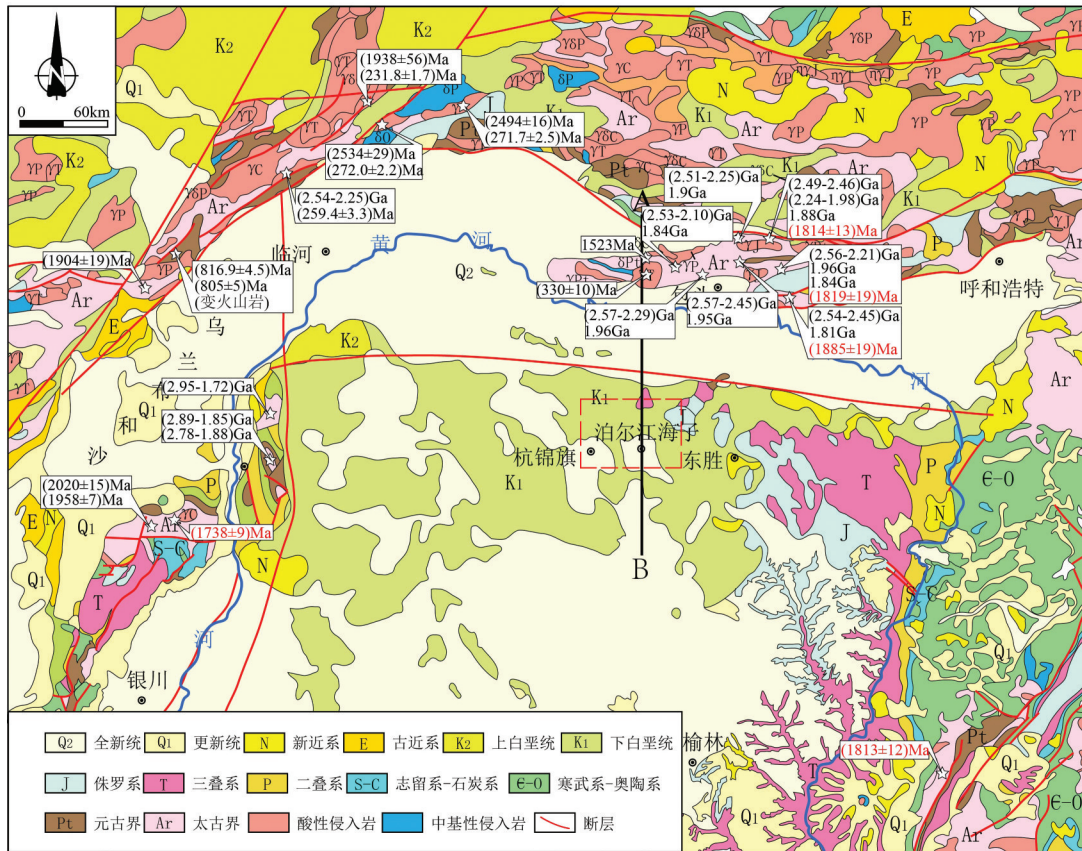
N
0 60km
K2
Q1
K2
γP
γT
K2
γP
γT
γδP
Ar
γC
γT
γδ
(1938±56)Ma
(231.8±1.7)Ma
δO
δP
J
Pt
(2494±16)Ma
(271.7±2.5)Ma
K1
(2534±29)Ma
(272.0±2.2)Ma
(2.54-2.25)Ga
(259.4±3.3)Ma
K2
E
γδP
γP
γC
γT
N
K1
Ar
γP
N
Ar
Pt
(2.51-2.25)Ga
1.9Ga
(2.49-2.46)Ga
(2.24-1.98)Ga
1.88Ga
(1814±13)Ma
K1
A
(2.53-2.10)Ga
1.84Ga
1523Ma
δP
γP
Ar
(330±10)Ma
(2.57-2.29)Ga
1.96Ga
(2.57-2.45)Ga
1.95Ga
(2.56-2.21)Ga
1.96Ga
1.84Ga
(1819±19)Ma
(2.54-2.45)Ga
1.81Ga
(1885±19)Ma
P
呼和浩特
Ar
临河
黄
河
Q2
(1904±19)Ma
(816.9±4.5)Ma
(805±5)Ma
(变火山岩)
Ar
E
乌
兰
布
和
沙
Q1
K2
(2.95-1.72)Ga
(2.89-1.85)Ga
(2.78-1.88)Ga
K1
泊尔江海子
杭锦旗
K1
东胜
河
Ar
N
T
P
Є-O
N
J
(2020±15)Ma
(1958±7)Ma
E
N
Q1
Ar
γC
P
(1738±9)Ma
S-C
Q1
T
N
B
河
银川
S-C
Q1
Q2 全新统
Q1 更新统
N 新近系
E 古近系
K2 上白垩统
K1 下白垩统
J 侏罗系
T 三叠系
P 二叠系
S-C 志留系-石炭系
Є-O 寒武系-奥陶系
Pt 元古界
Ar 太古界
酸性侵入岩
中基性侵入岩
断层
榆林
(1813±12)Ma
T
Pt
Q1
Q1
Q1
Ar
Є-O